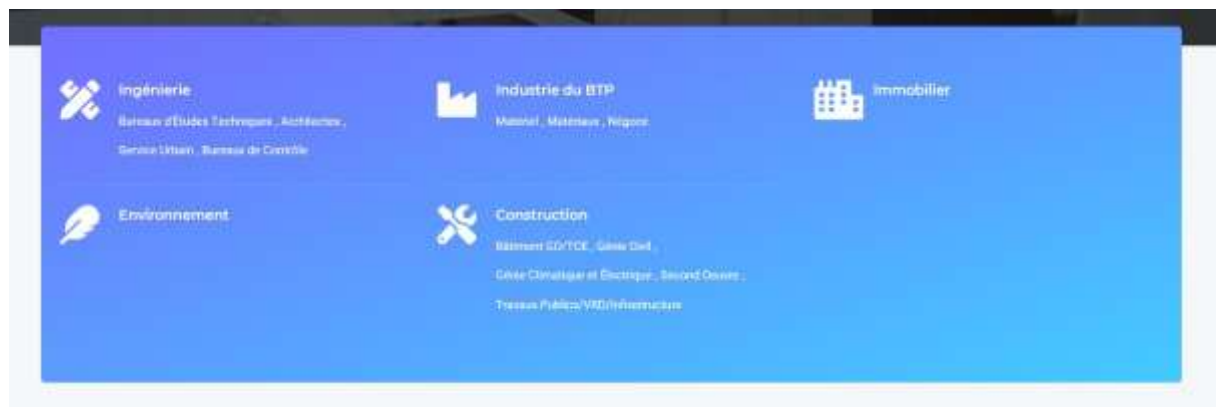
Ingénierie

Bureaux d'Études Techniques , Architectes , Service Urbain , Bureaux de Contrôle

Industrie du BTP

Matériel , Matériaux , Négoce

Immobilier

Environnement

Construction

Bâtiment GO/TCE , Génie Civil , Génie Climatique et Électrique , Second Oeuvre , Travaux Publics/VRD/Infrastructure